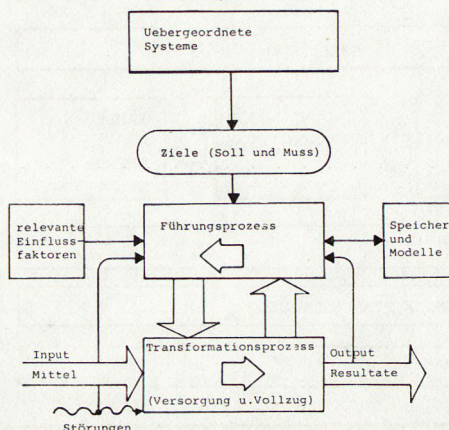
Uebergeordnete Systeme

Ziele (Soll und Muss)

relevante Einflussfaktoren

Führungsprozess

Speicher und Modelle

Input

Mittel

Transformationsprozess

(Versorgung u.Vollzug)

Output

Resultate

Störungen